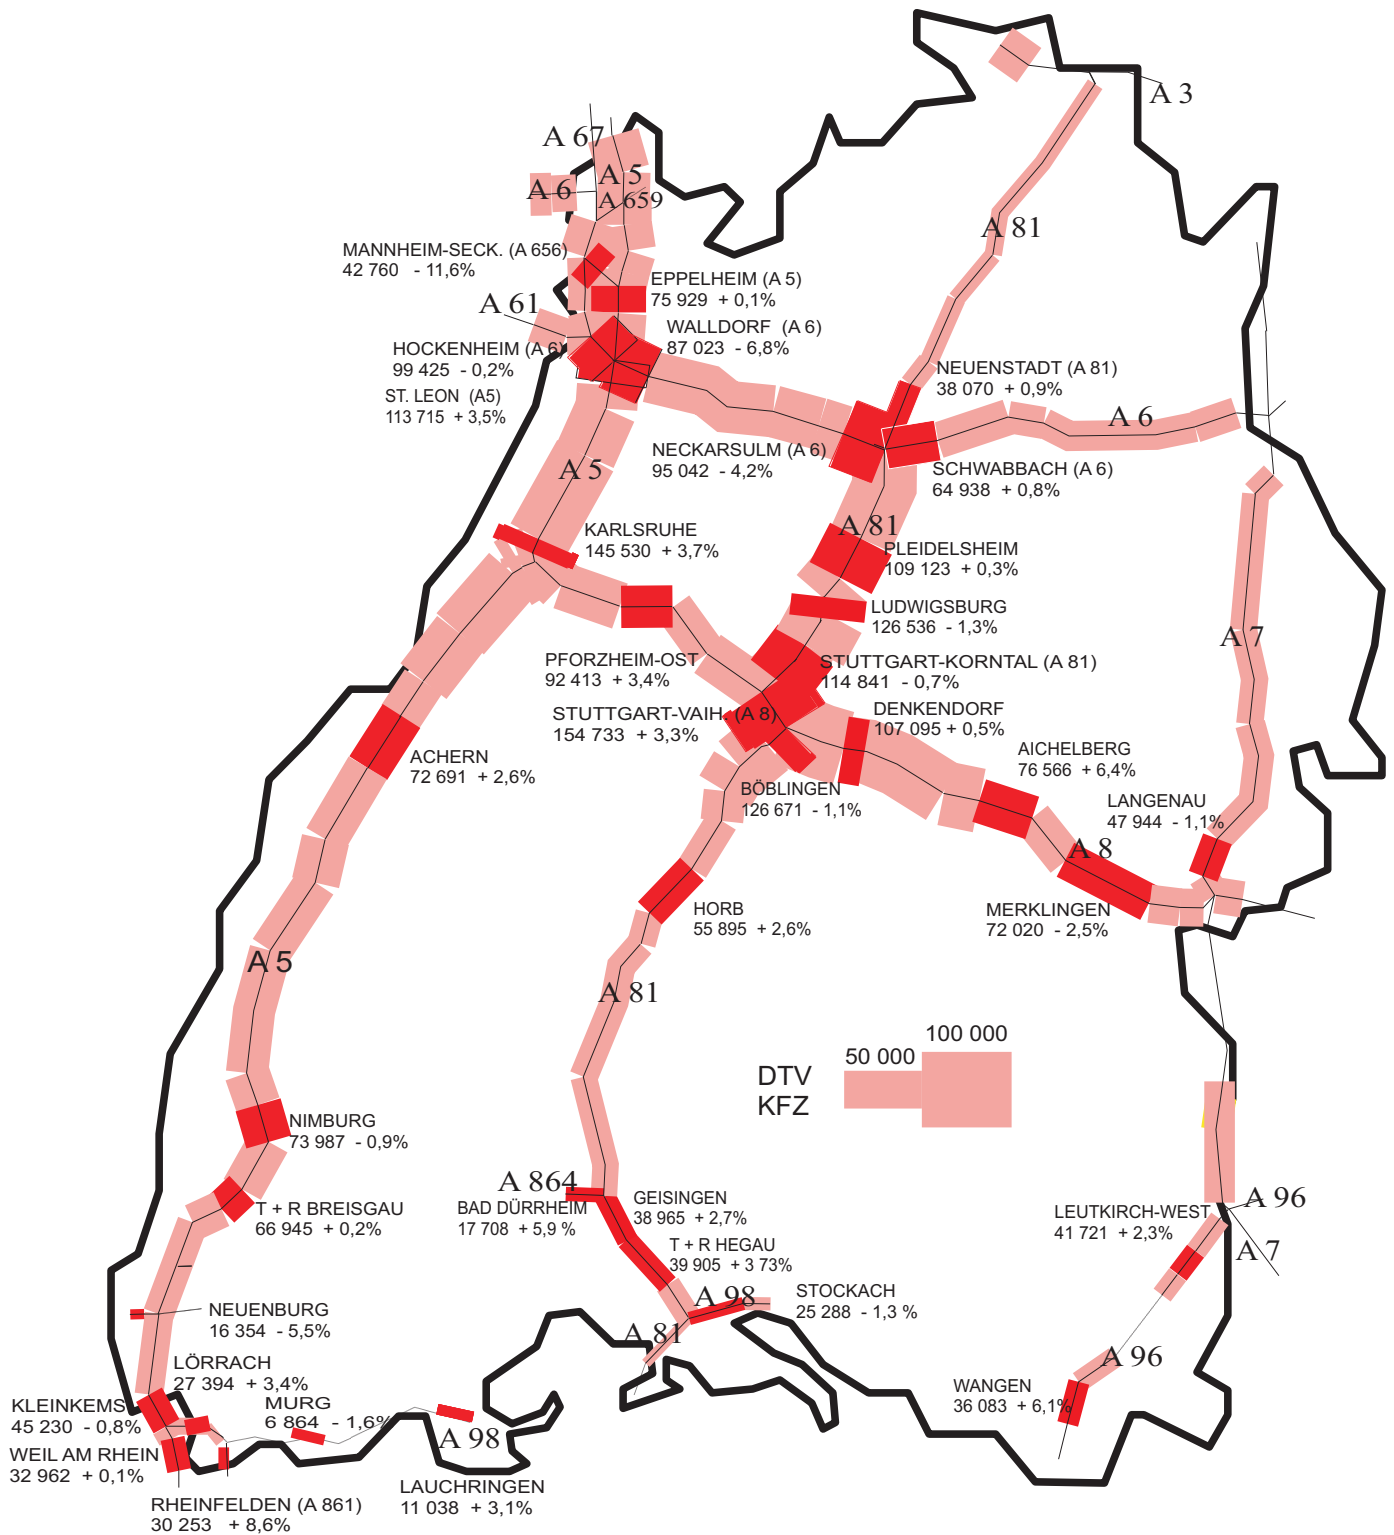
A 3

A 67
A 6
A 5
A 659

A 81

MANNHEIM-SECK. (A 656)
42 760 - 11,6%

EPPELHEIM (A 5)
75 929 + 0,1%

A 61

WALLDORF (A 6)
87 023 - 6,8%

HOCKENHEIM (A 6)
99 425 - 0,2%

NEUENSTADT (A 81)
38 070 + 0,9%

ST. LEON (A5)
113 715 + 3,5%

A 6

NECKARSULM (A 6)
95 042 - 4,2%

SCHWABBACH (A 6)
64 938 + 0,8%

A 5

A 81

KARLSRUHE
145 530 + 3,7%

PLEIDELSHEIM
109 123 + 0,3%

LUDWIGSBURG
126 536 - 1,3%

A 7

PFORZHEIM-OST
92 413 + 3,4%

STUTTGART-KORNTAL (A 81)
114 841 - 0,7%

STUTTGART-VAIH (A 8)
154 733 + 3,3%

DENKENDORF
107 095 + 0,5%

ACHERN
72 691 + 2,6%

AICHELBERG
76 566 + 6,4%

BÖBLINGEN
126 671 - 1,1%

LANGENAU
47 944 - 1,1%

A 8

HORB
55 895 + 2,6%

MERKLINGEN
72 020 - 2,5%

A 5

A 81

50 000
100 000
DTV
KFZ

NIMBURG
73 987 - 0,9%

A 864
BAD DÜRRHEIM
17 708 + 5,9 %

GEISINGEN
38 965 + 2,7%

T + R BREISGAU
66 945 + 0,2%

LEUTKIRCH-WEST
41 721 + 2,3%

A 96
A 7

T + R HEGAU
39 905 + 3 73%

A 98

STOCKACH
25 288 - 1,3 %

NEUENBURG
16 354 - 5,5%

A 81

A 96

LÖRRACH
27 394 + 3,4%

WANGEN
36 083 + 6,1%

KLEINKEMS
45 230 - 0,8%

MURG
6 864 - 1,6%

A 98

WEIL AM RHEIN
32 962 + 0,1%

LAUCHRINGEN
11 038 + 3,1%

RHEINFELDEN (A 861)
30 253 + 8,6%